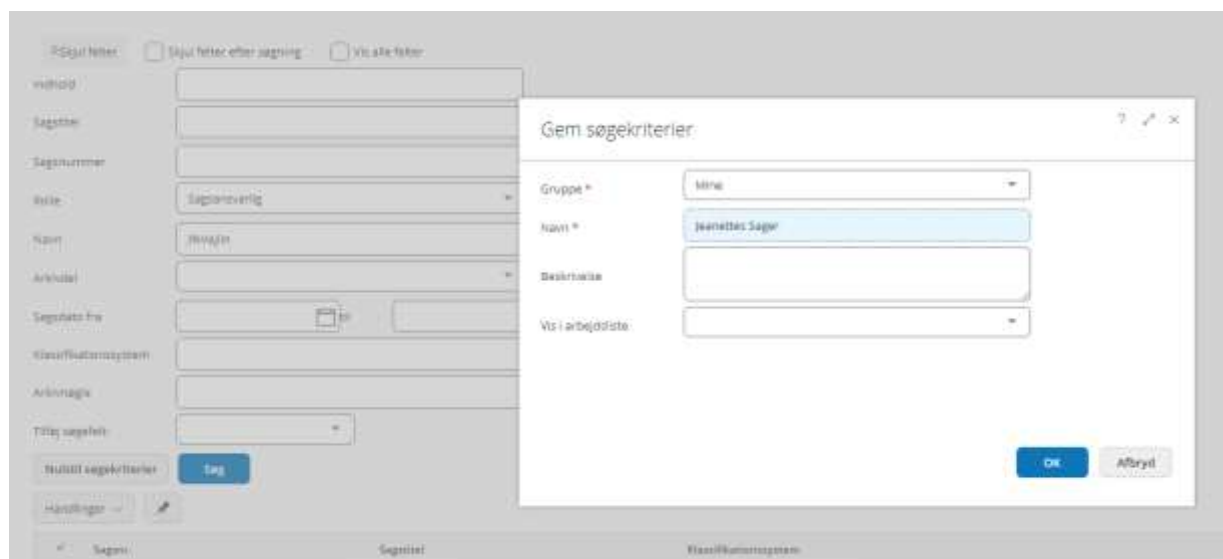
Skjul felter
Skjul felter efter søgning
Vis alle felter
Indhold
Sagstitel
Sagsnummer
Rolle
Sagsansvarlig
Navn
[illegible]
Arkivdel
Sagsdato fra
til
Klassifikationssystem
Arkivnøgle
Tilføj søgefelt
Nulstil søgekriterier
Søg
Handlinger
Sagsnr.
Sagstitel
Klassifikationssystem

Gem søgekriterier
Gruppe *
Mine
Navn *
Jeanettes Sager
Beskrivelse
Vis i arbejdsliste
OK
Afbryd